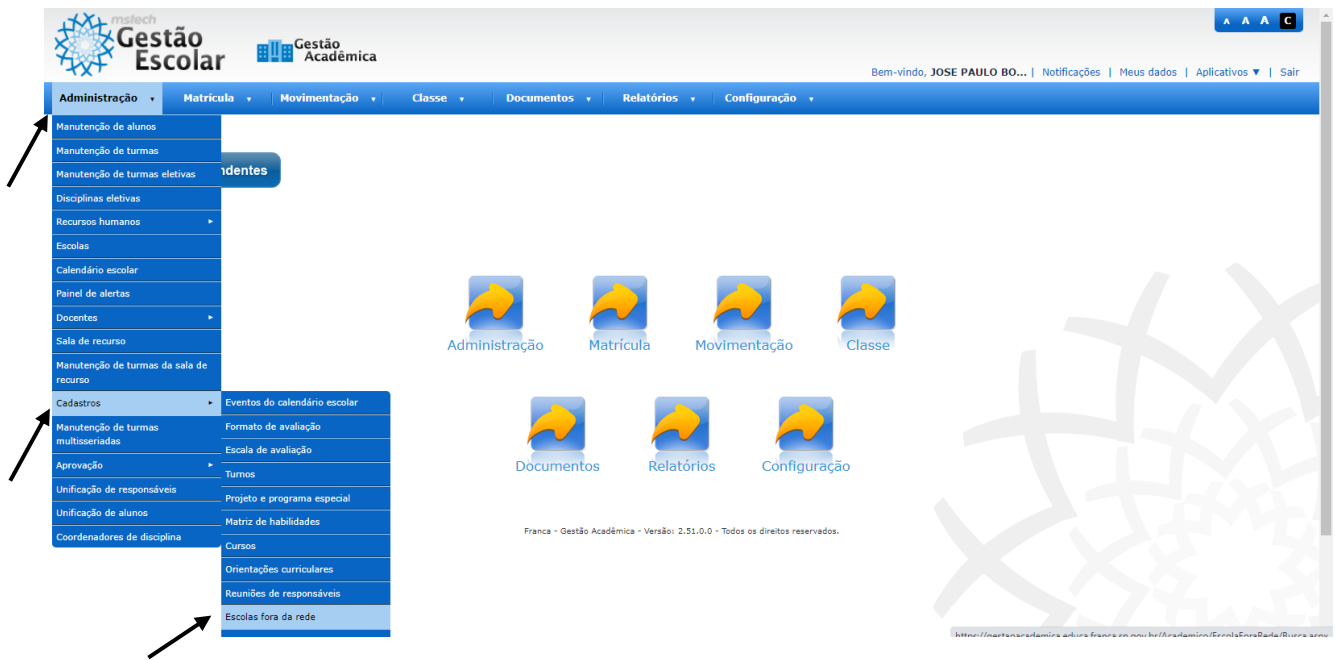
mstech Gestão Escolar

Gestão Acadêmica

A A A C

Bem-vindo, JOSE PAULO BO... | Notificações | Meus dados | Aplicativos ▼ | Sair

Administração ▾ Matrícula ▾ Movimentação ▾ Classe ▾ Documentos ▾ Relatórios ▾ Configuração ▾

Manutenção de alunos
Manutenção de turmas
Manutenção de turmas eletivas
Disciplinas eletivas
Recursos humanos ▸
Escolas
Calendário escolar
Painel de alertas
Docentes ▸
Sala de recurso
Manutenção de turmas da sala de recurso
Cadastros ▸
Manutenção de turmas multisseriadas
Aprovação ▸
Unificação de responsáveis
Unificação de alunos
Coordenadores de disciplina

Eventos do calendário escolar
Formato de avaliação
Escala de avaliação
Turnos
Projeto e programa especial
Matriz de habilidades
Cursos
Orientações curriculares
Reuniões de responsáveis
Escolas fora da rede

ndentes

Administração Matrícula Movimentação Classe

Documentos Relatórios Configuração

Franca - Gestão Acadêmica - Versão: 2.51.0.0 - Todos os direitos reservados.

https://gestaoacademica.educa.franca.sp.gov.br/Academico/EscolaForaRede/Busca.aspx